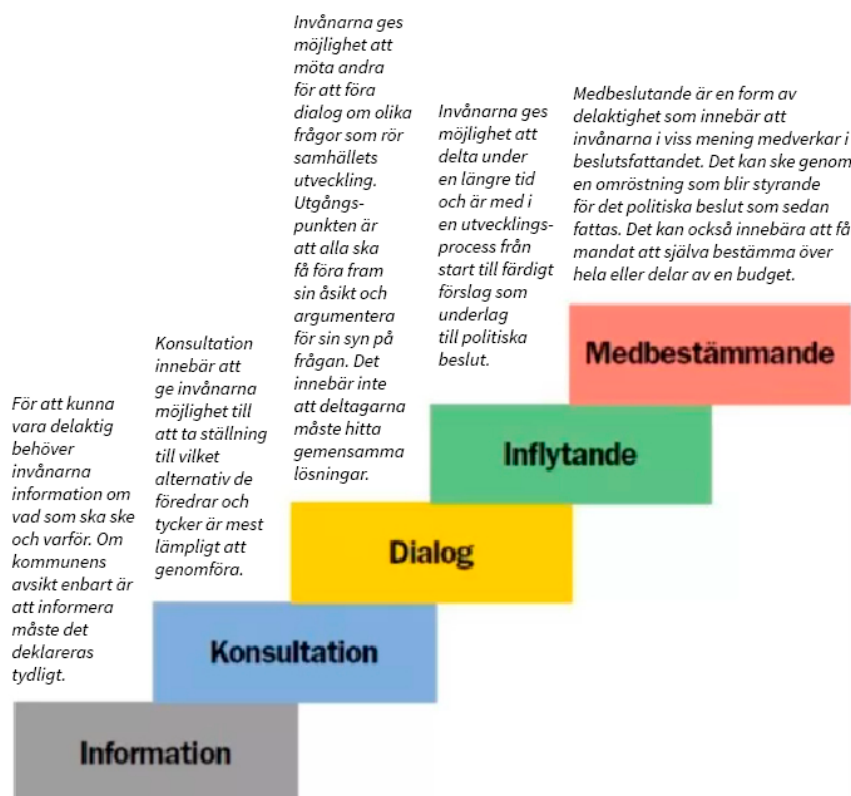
För att kunna vara delaktig behöver invånarna information om vad som ska ske och varför. Om kommunens avsikt enbart är att informera måste det deklareras tydligt.

Information

Konsultation innebär att ge invånarna möjlighet till att ta ställning till vilket alternativ de föredrar och tycker är mest lämpligt att genomföra.

Konsultation

Invånarna ges möjlighet att möta andra för att föra dialog om olika frågor som rör samhällets utveckling. Utgångspunkten är att alla ska få föra fram sin åsikt och argumentera för sin syn på frågan. Det innebär inte att deltagarna måste hitta gemensamma lösningar.

Dialog

Invånarna ges möjlighet att delta under en längre tid och är med i en utvecklingsprocess från start till färdigt förslag som underlag till politiska beslut.

Inflytande

Medbeslutande är en form av delaktighet som innebär att invånarna i viss mening medverkar i beslutsfattandet. Det kan ske genom en omröstning som blir styrande för det politiska beslut som sedan fattas. Det kan också innebära att få mandat att själva bestämma över hela eller delar av en budget.

Medbestämmande